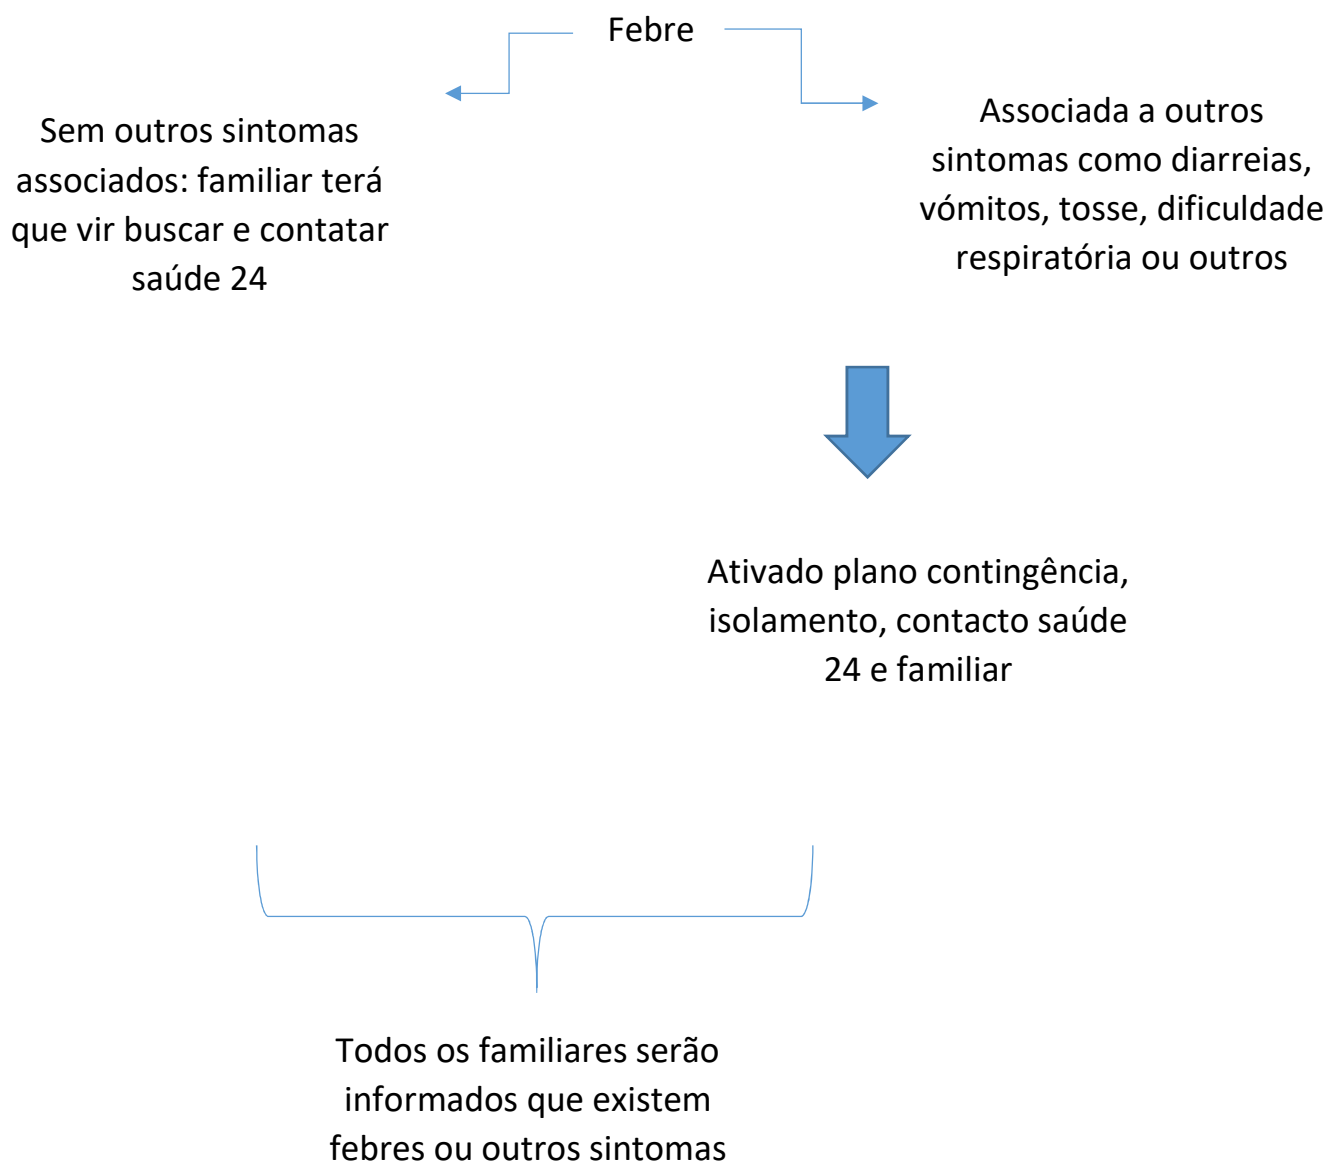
Febre

Sem outros sintomas associados: familiar terá que vir buscar e contatar saúde 24

Associada a outros sintomas como diarreias, vómitos, tosse, dificuldade respiratória ou outros

Ativado plano contingência, isolamento, contacto saúde 24 e familiar

Todos os familiares serão informados que existem febres ou outros sintomas